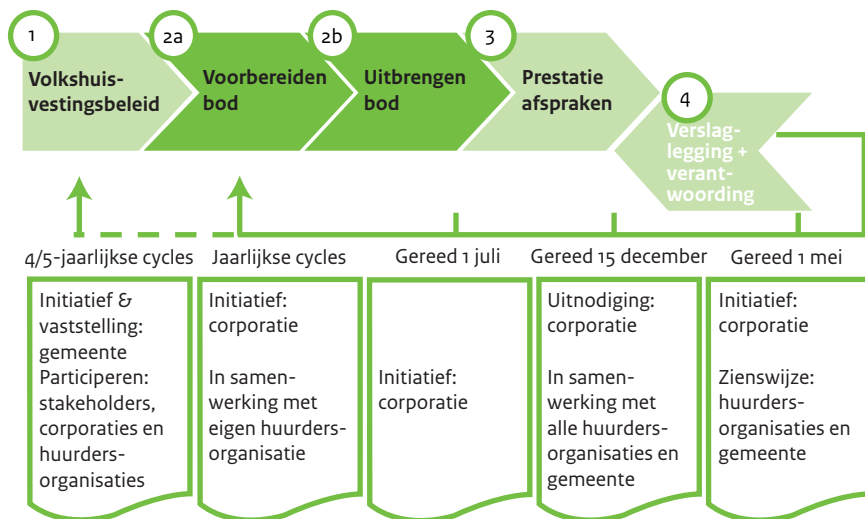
1
Volkshuisvestingsbeleid

2a
Voorbereiden bod

2b
Uitbrengen bod

3
Prestatie afspraken

4
Verslaglegging + verantwoording

4/5-jaarlijkse cycles

Jaarlijkse cycles

Gereed 1 juli

Gereed 15 december

Gereed 1 mei

Initiatief & vaststelling: gemeente
Participeren: stakeholders, corporaties en huurdersorganisaties

Initiatief: corporatie

In samenwerking met eigen huurdersorganisatie

Initiatief: corporatie

Uitnodiging: corporatie

In samenwerking met alle huurdersorganisaties en gemeente

Initiatief: corporatie

Zienswijze: huurdersorganisaties en gemeente